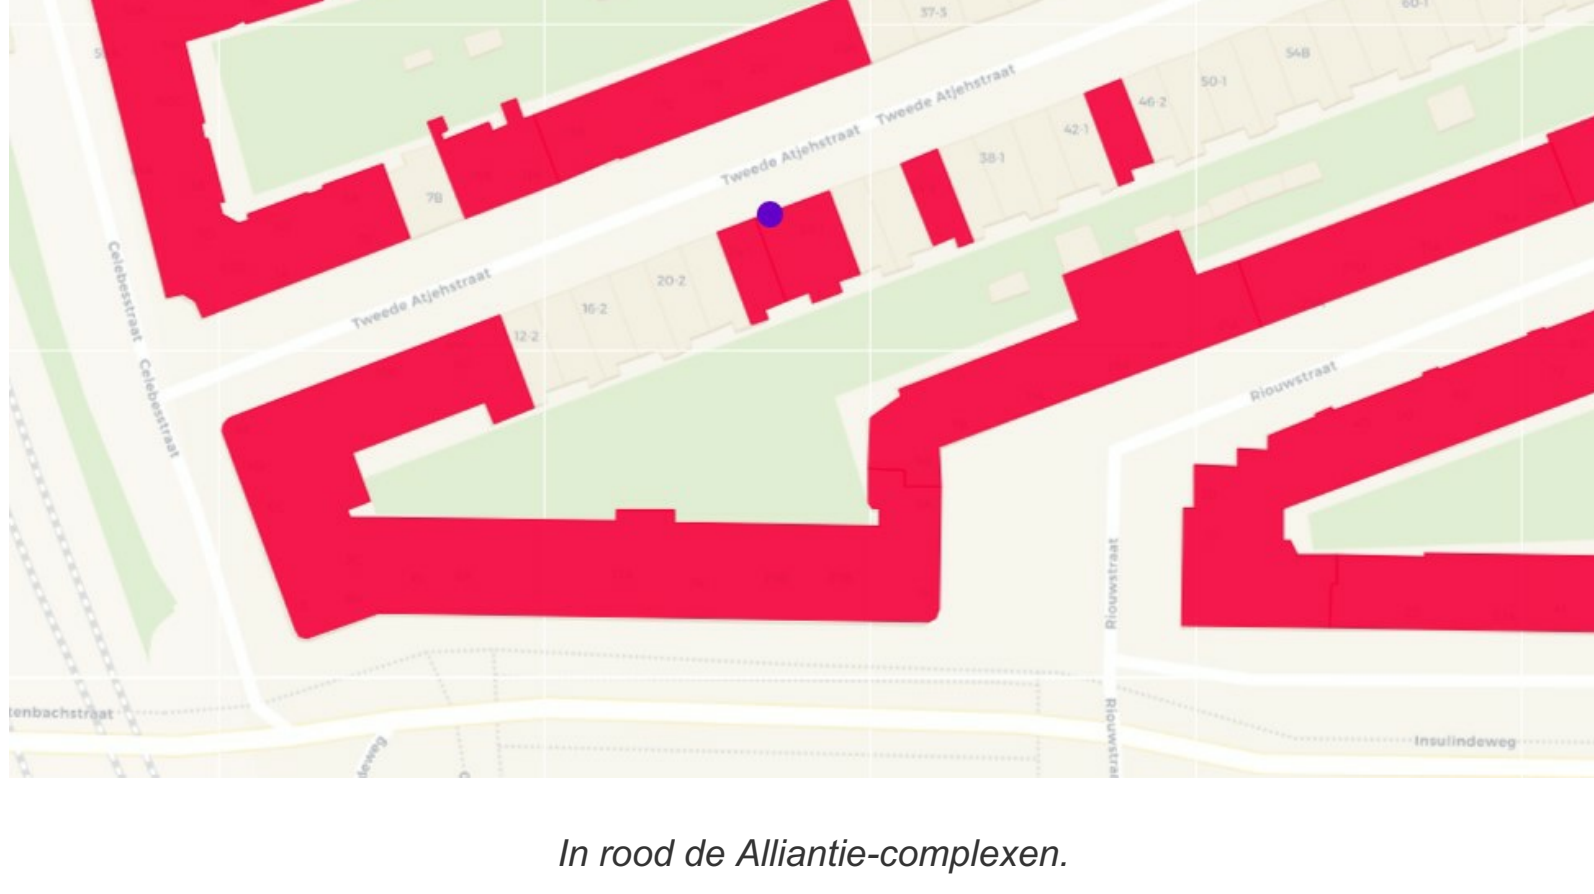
37-3
60-1
54B
50-1
46-2
42-1
38-1
Tweede Atjehstraat
Tweede Atjehstraat
78
Tweede Atjehstraat
20-2
16-2
12-2
Celebesstraat
Celebesstraat
Riouwstraat
Riouwstraat
Riouwstraat
tenbachstraat
Insulindeweg

In rood de Alliantie-complexen.